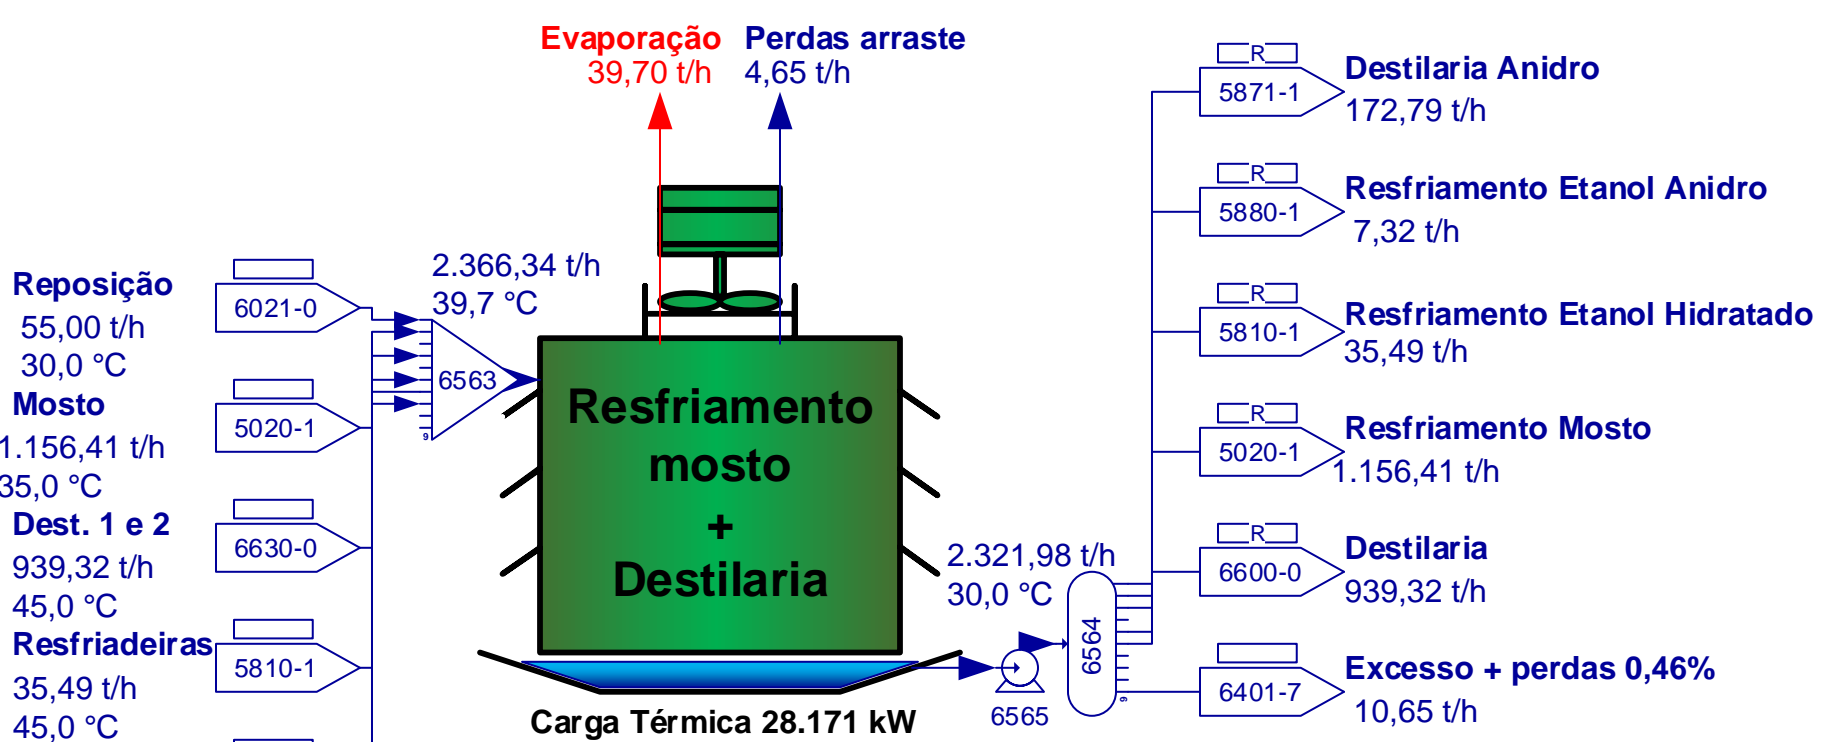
Evaporação
39,70 t/h

Perdas arraste
4,65 t/h

R
5871-1
Destilaria Anidro
172,79 t/h

R
5880-1
Resfriamento Etanol Anidro
7,32 t/h

R
5810-1
Resfriamento Etanol Hidratado
35,49 t/h

R
5020-1
Resfriamento Mosto
1.156,41 t/h

R
6600-0
Destilaria
939,32 t/h

6401-7
Excesso + perdas 0,46%
10,65 t/h

Reposição
55,00 t/h
30,0 °C
6021-0

Mosto
1.156,41 t/h
35,0 °C
5020-1

Dest. 1 e 2
939,32 t/h
45,0 °C
6630-0

Resfriadeiras
35,49 t/h
45,0 °C
5810-1

2.366,34 t/h
39,7 °C
6563

Resfriamento
mosto
+
Destilaria

2.321,98 t/h
30,0 °C
6564
6565

Carga Térmica 28.171 kW